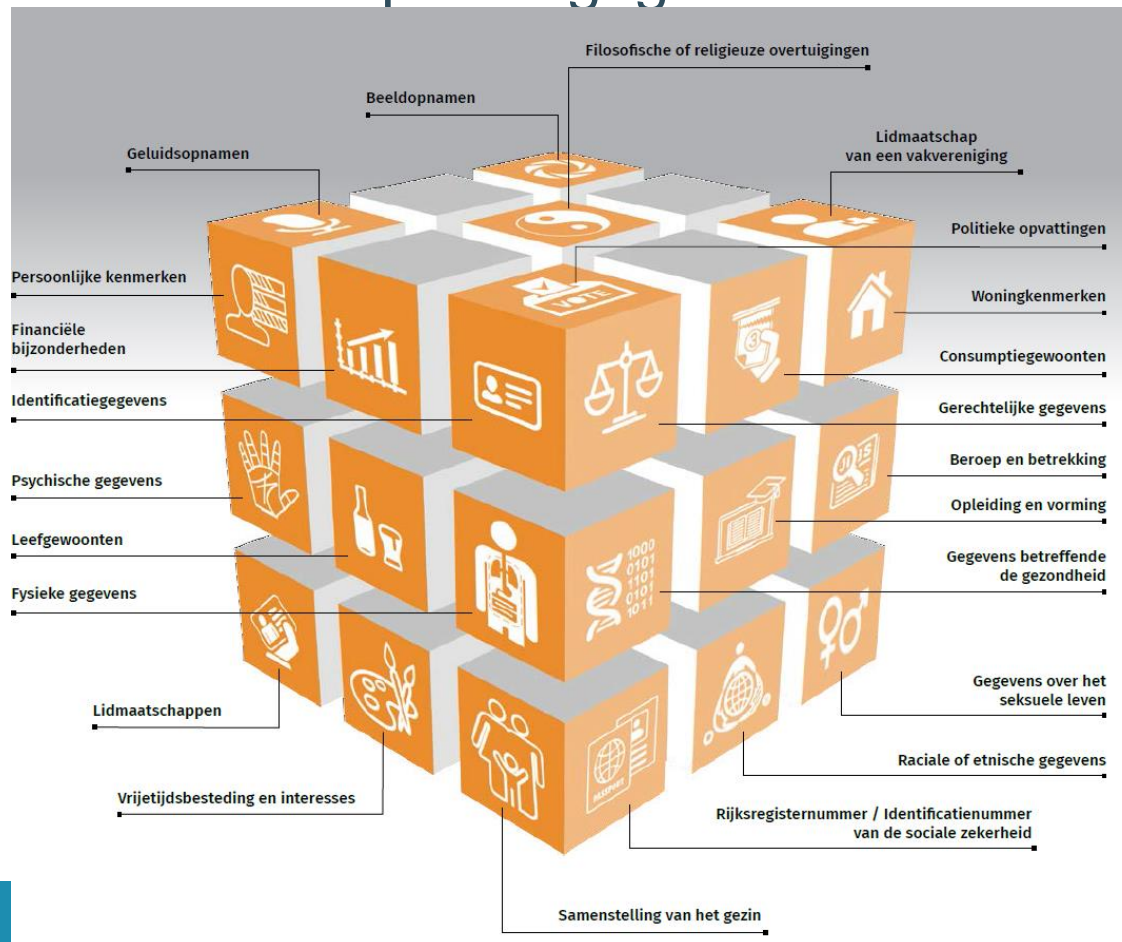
Filosofische of religieuze overtuigingen

Beeldopnamen

Lidmaatschap van een vakvereniging

Geluidsopnamen

Politieke opvattingen

Persoonlijke kenmerken

Woningkenmerken

Financiële bijzonderheden

Consumptiegewoonten

Identificatiegegevens

Gerechtelijke gegevens

Beroep en betrekking

Psychische gegevens

Opleiding en vorming

Leefgewoonten

Gegevens betreffende de gezondheid

Fysieke gegevens

Gegevens over het seksuele leven

Lidmaatschappen

Raciale of etnische gegevens

Vrijetijdsbesteding en interesses

Rijksregisternummer / Identificatienummer van de sociale zekerheid

Samenstelling van het gezin

VOTE

1000
0101
1101
0101
1011

PASSPORT